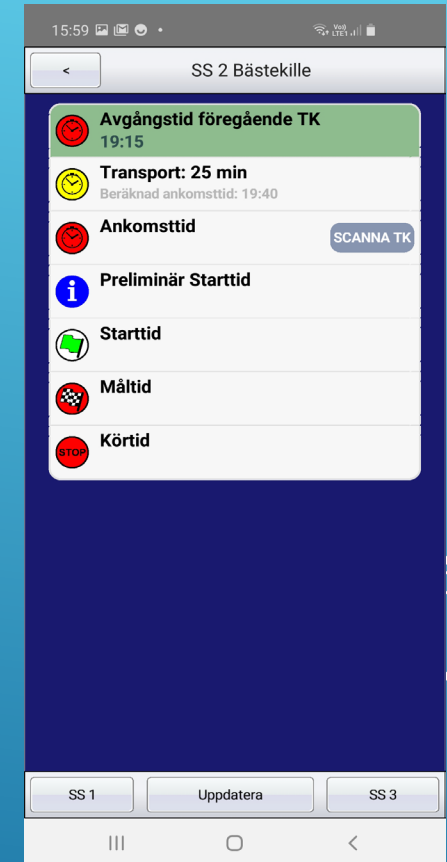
15:59

<

SS 2 Bästekille

Avgångstid föregående TK
19:15

Transport: 25 min
Beräknad ankomsttid: 19:40

Ankomsttid

SCANNA TK

Preliminär Starttid

Starttid

Måltid

STOP

Körtid

SS 1

Uppdatera

SS 3